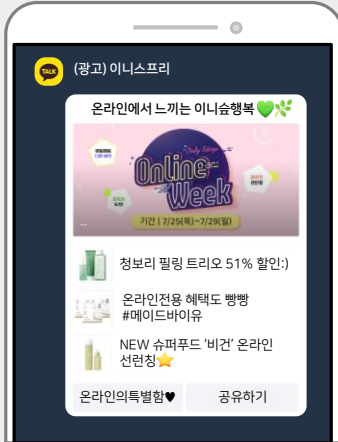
TALK

(광고) 이니스프리

온라인에서 느끼는 이니숍행복💚🌿

Daily Stage

Online Week

기간 | 7/25(목)~7/29(월)

청보리 필링 트리오 51% 할인:)

온라인전용 혜택도 빵빵 #메이드바이유

NEW 슈퍼푸드 '비건' 온라인 선런칭⭐

온라인의특별함♥

공유하기